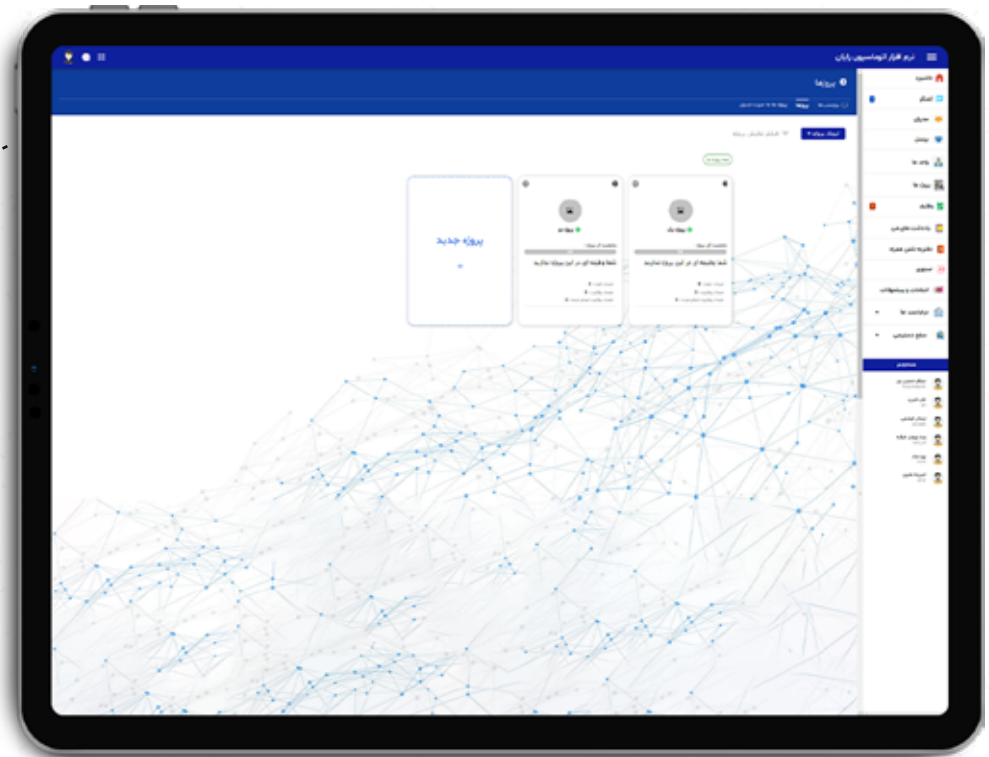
نرم افزار اتوماسیون رایان

پروژه ها

داشبورد
اسکام
سازمان
پیشنهاد
پروژه ها
تیکت ها
چک لیست
یادداشت های من
دفترچه تلفن همراه
تقویم
اطلاعیه ها و پیشنهادات
درخواست ها
منابع انسانی

پروژه جدید

پروژه یک
شما وظیفه ای در این پروژه ندارید

پروژه دو
شما وظیفه ای در این پروژه ندارید